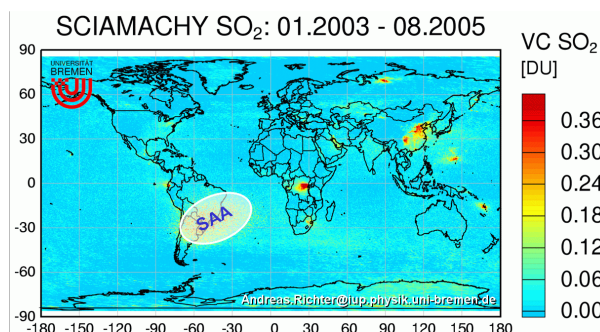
SCIAMACHY $SO_2$: 01.2003 - 08.2005

VC $SO_2$
[DU]

UNIVERSITÄT BREMEN

90
60
30
0
-30
-60
-90

-180 -150 -120 -90 -60 -30 0 30 60 90 120 150 180

SAA

Andreas.Richter@iup.physik.uni-bremen.de

0.36
0.30
0.24
0.18
0.12
0.06
0.00